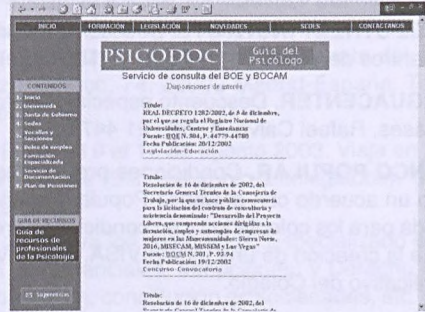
INICIO | FORMACIÓN | LEGISLACIÓN | NOVEDADES | SEDES | CONTACTANOS

PSICODOC Guía del Psicólogo

Servicio de consulta del BOE y BOCAM
Disposiciones de interés

CONTENIDOS
1. Inicio
2. Bienvenida
3. Junta de Gobierno
4. Sedes
5. Vocalías y Secciones
6. Bolsa de empleo
7. Formación Especializada
8. Servicios de Documentación
9. Plan de Pensiones

GUÍA DE RECURSOS
Guía de recursos de profesionales de la Psicología

Titulo:
REAL DECRETO 1282/2002, de 5 de diciembre, por el que se regula el Registro Nacional de Universidades, Centros y Enseñanzas
Fuente: BOE N. 304, P. 44779-44780
Fecha Publicación: 20/12/2002
Legislación-Educación

Titulo:
Resolución de 16 de diciembre de 2002, del Secretario General Técnico de la Consejería de Trabajo, por la que se hace pública convocatoria para la licitación del contrato de consultoría y asistencia denominado: "Desarrollo del Proyecto Libera, que comprende acciones dirigidas a la formación, empleo y autoempleo de empresas de mujeres en las Mancomunidades: Sierra Norte, 2016, MISECAM, MISSEM y Las Vegas"
Fuente: BOCAM N.301, P. 93 94
Fecha Publicación: 19/12/2002
Concurso-Convocatoria

Titulo:
Resolución de 16 de diciembre de 2002, del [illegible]

ES Sugerencias